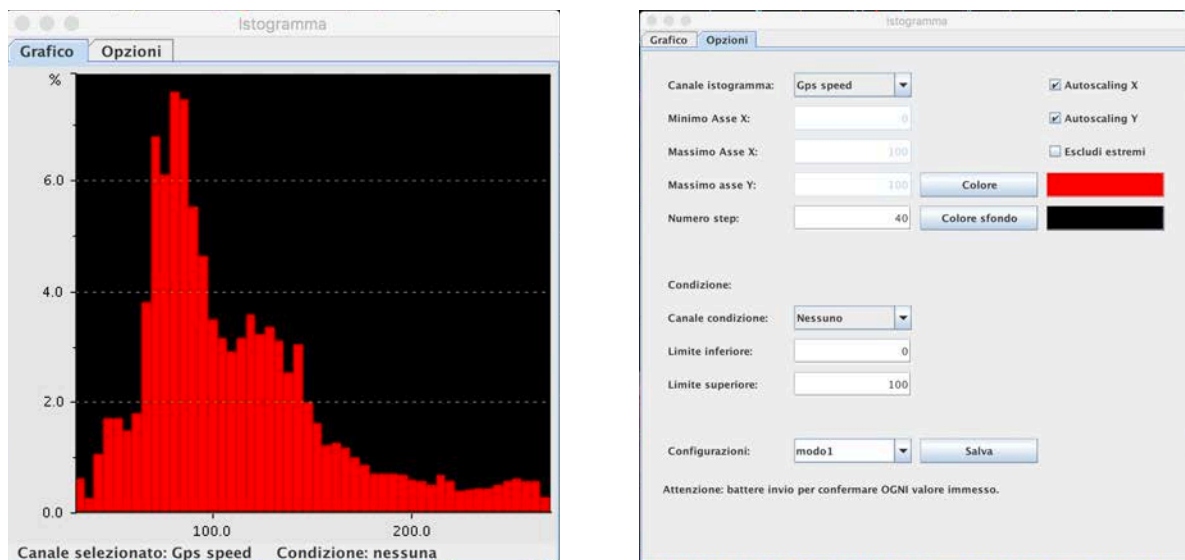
Istogramma

Grafico
Opzioni

%
6.0
4.0
2.0
0.0
100.0
200.0

Canale selezionato: Gps speed    Condizione: nessuna

Istogramma

Grafico
Opzioni

Canale istogramma: Gps speed
Autoscaling X
Minimo Asse X: 0
Autoscaling Y
Massimo Asse X: 100
Escludi estremi
Massimo asse Y: 100
Colore
Numero step: 40
Colore sfondo

Condizione:
Canale condizione: Nessuno
Limite inferiore: 0
Limite superiore: 100

Configurazioni: modo1
Salva

Attenzione: battere invio per confermare OGNI valore immesso.